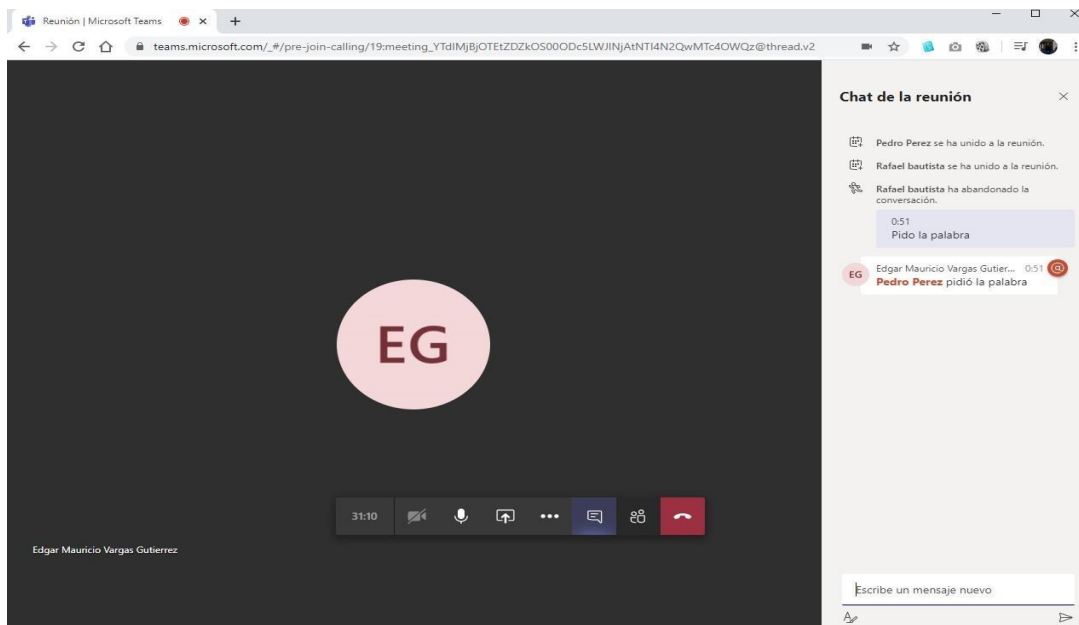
Reunión | Microsoft Teams × +

teams.microsoft.com/_#/pre-join-calling/19:meeting_YTdlMjBjOTEtZDZkOS00ODc5LWJlNjAtNTI4N2QwMTc4OWQz@thread.v2

Chat de la reunión ×

Pedro Perez se ha unido a la reunión.

Rafael bautista se ha unido a la reunión.

Rafael bautista ha abandonado la conversación.

0:51
Pido la palabra

EG Edgar Mauricio Vargas Gutier... 0:51
Pedro Perez pidió la palabra

EG

31:10

Edgar Mauricio Vargas Gutierrez

Escribe un mensaje nuevo